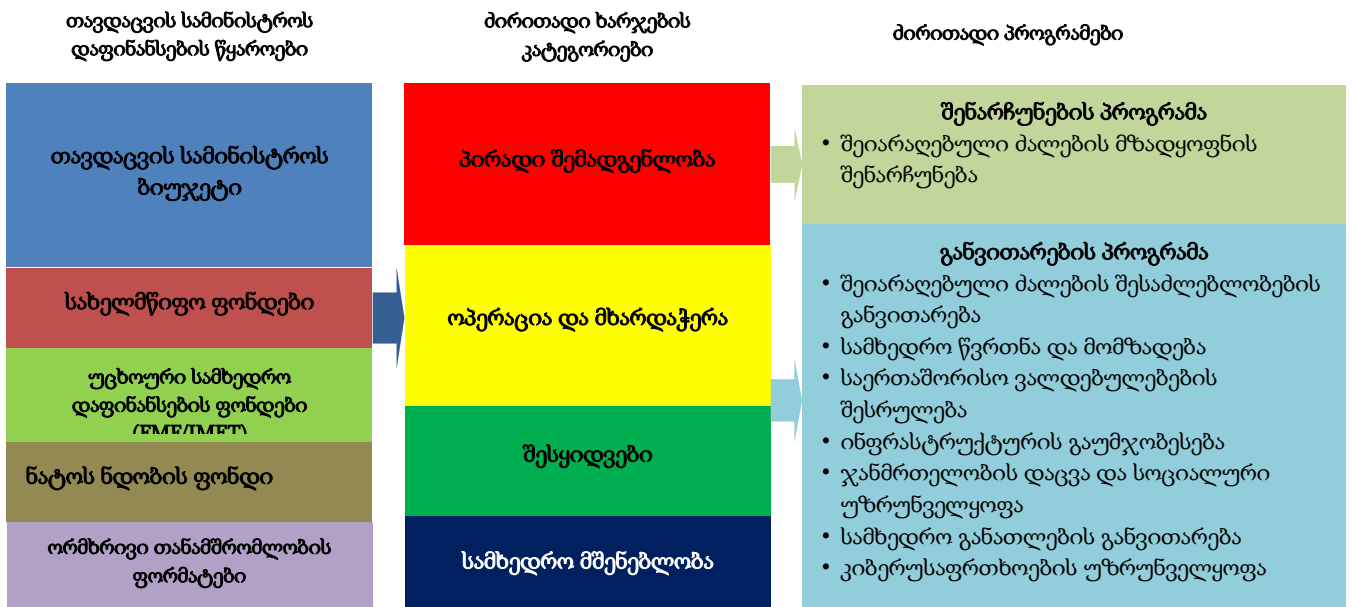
თავდაცვის სამინისტროს დაფინანსების წყაროები

ძირითადი ხარჯების კატეგორიები

ძირითადი პროგრამები

თავდაცვის სამინისტროს ბიუჯეტი

სახელმწიფო ფონდები

უცხოური სამხედრო დაფინანსების ფონდები (FMF/IMET)

ნატოს ნდობის ფონდი

ორმხრივი თანამშრომლობის ფორმატები

პირადი შემადგენლობა

ოპერაცია და მხარდაჭერა

შესყიდვები

სამხედრო მშენებლობა

შენარჩუნების პროგრამა
• შეიარაღებული ძალების მზადყოფნის შენარჩუნება

განვითარების პროგრამა
• შეიარაღებული ძალების შესაძლებლობების განვითარება
• სამხედრო წვრთნა და მომზადება
• საერთაშორისო ვალდებულებების შესრულება
• ინფრასტრუქტურის გაუმჯობესება
• ჯანმრთელობის დაცვა და სოციალური უზრუნველყოფა
• სამხედრო განათლების განვითარება
• კიბერუსაფრთხოების უზრუნველყოფა